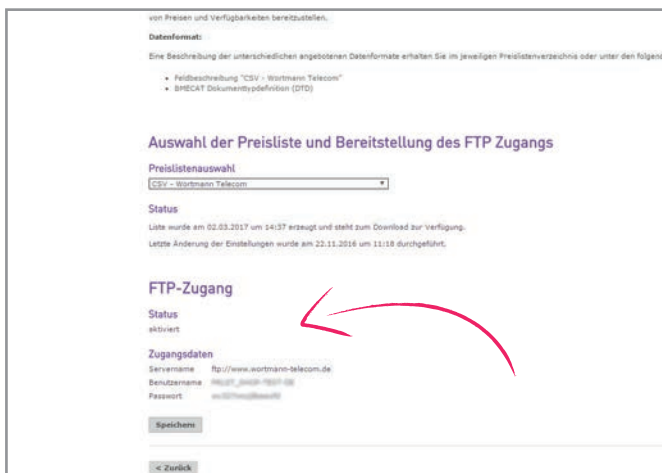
von Preisen und Verfügbarkeiten bereitzustellen.

Datenformat:

Eine Beschreibung der unterschiedlichen angebotenen Datenformate erhalten Sie im jeweiligen Preislistenverzeichnis oder unter den folgend

- Feldbeschreibung "CSV - Wortmann Telecom"
- BMECAT Dokumenttypdefinition (DTD)

Auswahl der Preisliste und Bereitstellung des FTP Zugangs

Preislistenauswahl

CSV - Wortmann Telecom

Status

Liste wurde am 02.03.2017 um 14:37 erzeugt und steht zum Download zur Verfügung.

Letzte Änderung der Einstellungen wurde am 22.11.2016 um 11:18 durchgeführt.

FTP-Zugang

Status

aktiviert

Zugangsdaten

| | |
|---|---|
| Servername | ftp://www.wortmann-telecom.de |
| Benutzername | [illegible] |
| Passwort | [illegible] |

Speichern

< Zurück